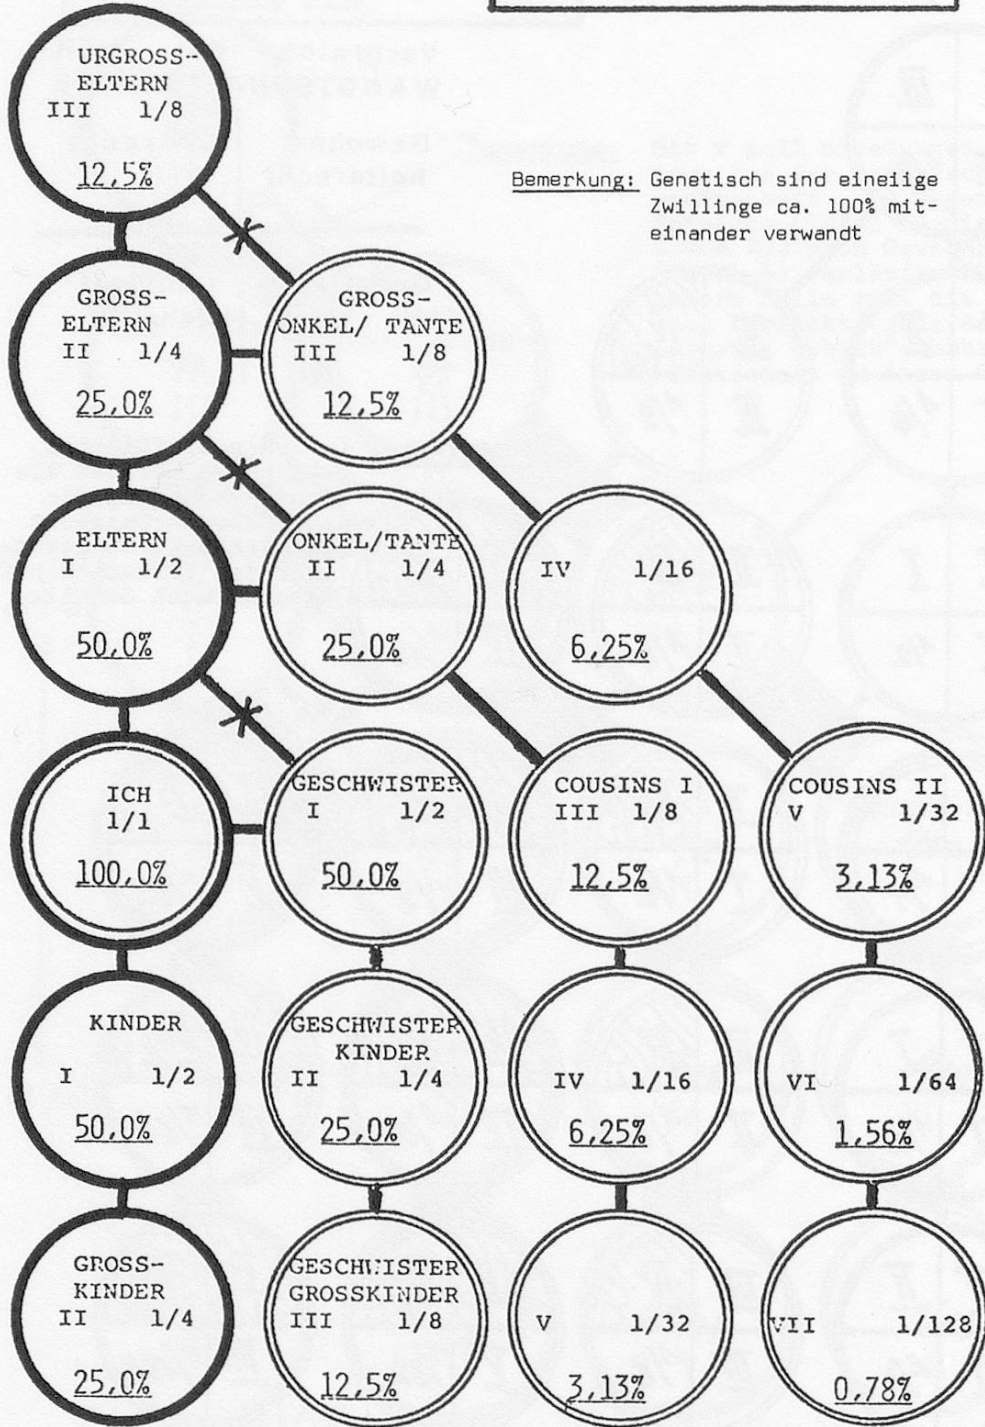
URGROSS-ELTERN
III 1/8
12,5%

Bemerkung: Genetisch sind eineiige Zwillinge ca. 100% miteinander verwandt

GROSS-ELTERN
II 1/4
25,0%

GROSS-ONKEL/ TANTE
III 1/8
12,5%

ELTERN
I 1/2
50,0%

ONKEL/TANTE
II 1/4
25,0%

IV 1/16
6,25%

ICH
1/1
100,0%

GESCHWISTER
I 1/2
50,0%

COUSINS I
III 1/8
12,5%

COUSINS II
V 1/32
3,13%

KINDER
I 1/2
50,0%

GESCHWISTER KINDER
II 1/4
25,0%

IV 1/16
6,25%

VI 1/64
1,56%

GROSS-KINDER
II 1/4
25,0%

GESCHWISTER GROSSKINDER
III 1/8
12,5%

V 1/32
3,13%

VII 1/128
0,78%